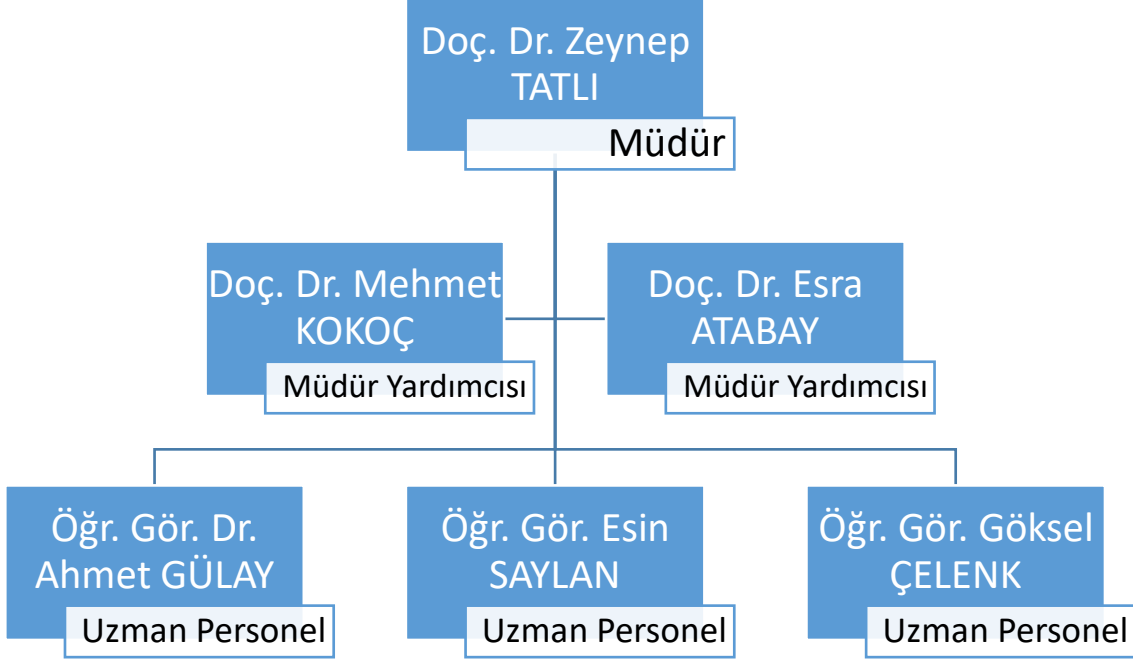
Doç. Dr. Zeynep TATLI
Müdür

Doç. Dr. Mehmet KOKOÇ
Müdür Yardımcısı

Doç. Dr. Esra ATABAY
Müdür Yardımcısı

Öğr. Gör. Dr. Ahmet GÜLAY
Uzman Personel

Öğr. Gör. Esin SAYLAN
Uzman Personel

Öğr. Gör. Göksel ÇELENK
Uzman Personel